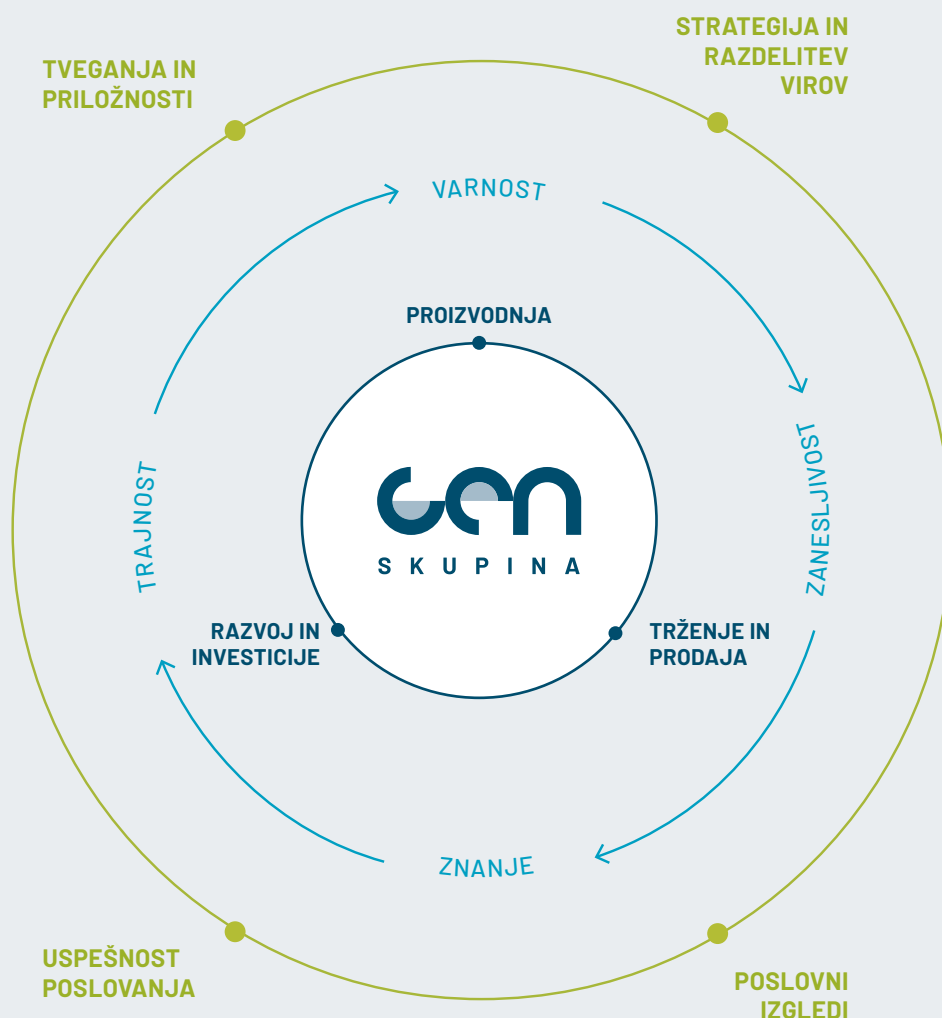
TVEGANJA IN PRILOŽNOSTI

STRATEGIJA IN RAZDELITEV VIROV

VARNOST

PROIZVODNJA

ZANESLJIVOST

TRAJNOST

GEN

SKUPINA

RAZVOJ IN INVESTICIJE

TRŽENJE IN PRODAJA

ZNANJE

USPEŠNOST POSLOVANJA

POSLOVNI IZGLEDI